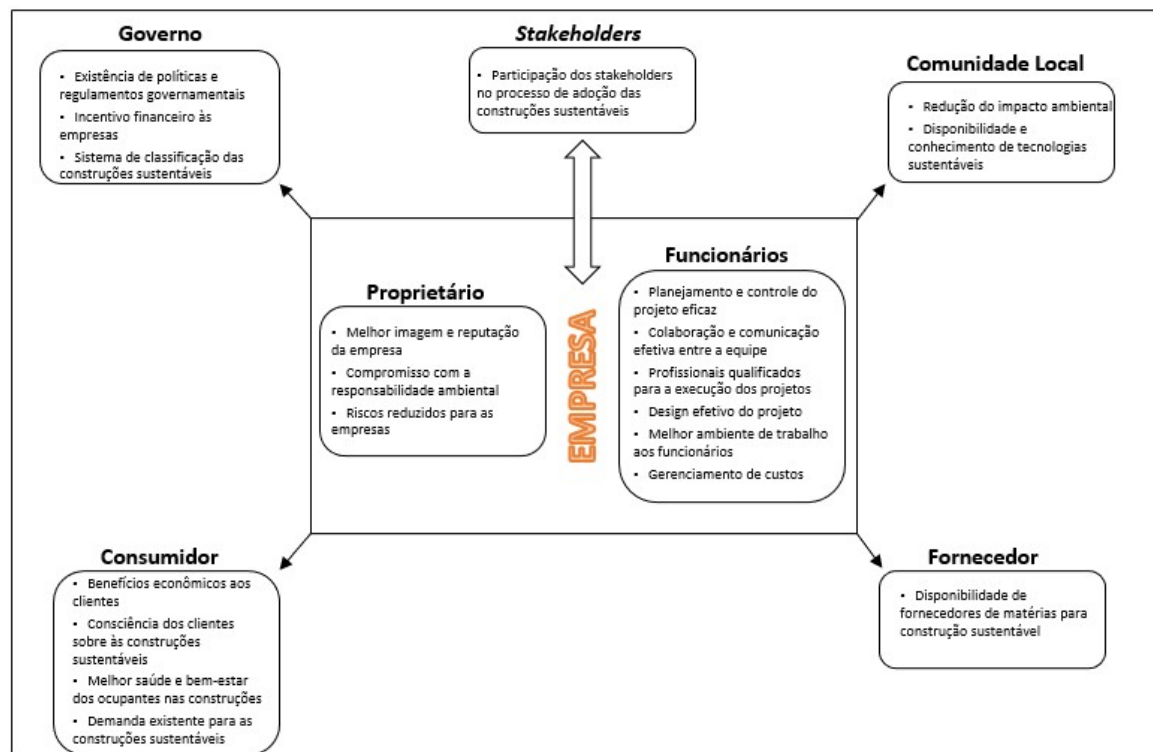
Governo

- Existência de políticas e regulamentos governamentais
- Incentivo financeiro às empresas
- Sistema de classificação das construções sustentáveis

*Stakeholders*

- Participação dos stakeholders no processo de adoção das construções sustentáveis

Comunidade Local

- Redução do impacto ambiental
- Disponibilidade e conhecimento de tecnologias sustentáveis

Proprietário

- Melhor imagem e reputação da empresa
- Compromisso com a responsabilidade ambiental
- Riscos reduzidos para as empresas

EMPRESA

Funcionários

- Planejamento e controle do projeto eficaz
- Colaboração e comunicação efetiva entre a equipe
- Profissionais qualificados para a execução dos projetos
- Design efetivo do projeto
- Melhor ambiente de trabalho aos funcionários
- Gerenciamento de custos

Consumidor

- Benefícios econômicos aos clientes
- Consciência dos clientes sobre às construções sustentáveis
- Melhor saúde e bem-estar dos ocupantes nas construções
- Demanda existente para as construções sustentáveis

Fornecedor

- Disponibilidade de fornecedores de matérias para construção sustentável